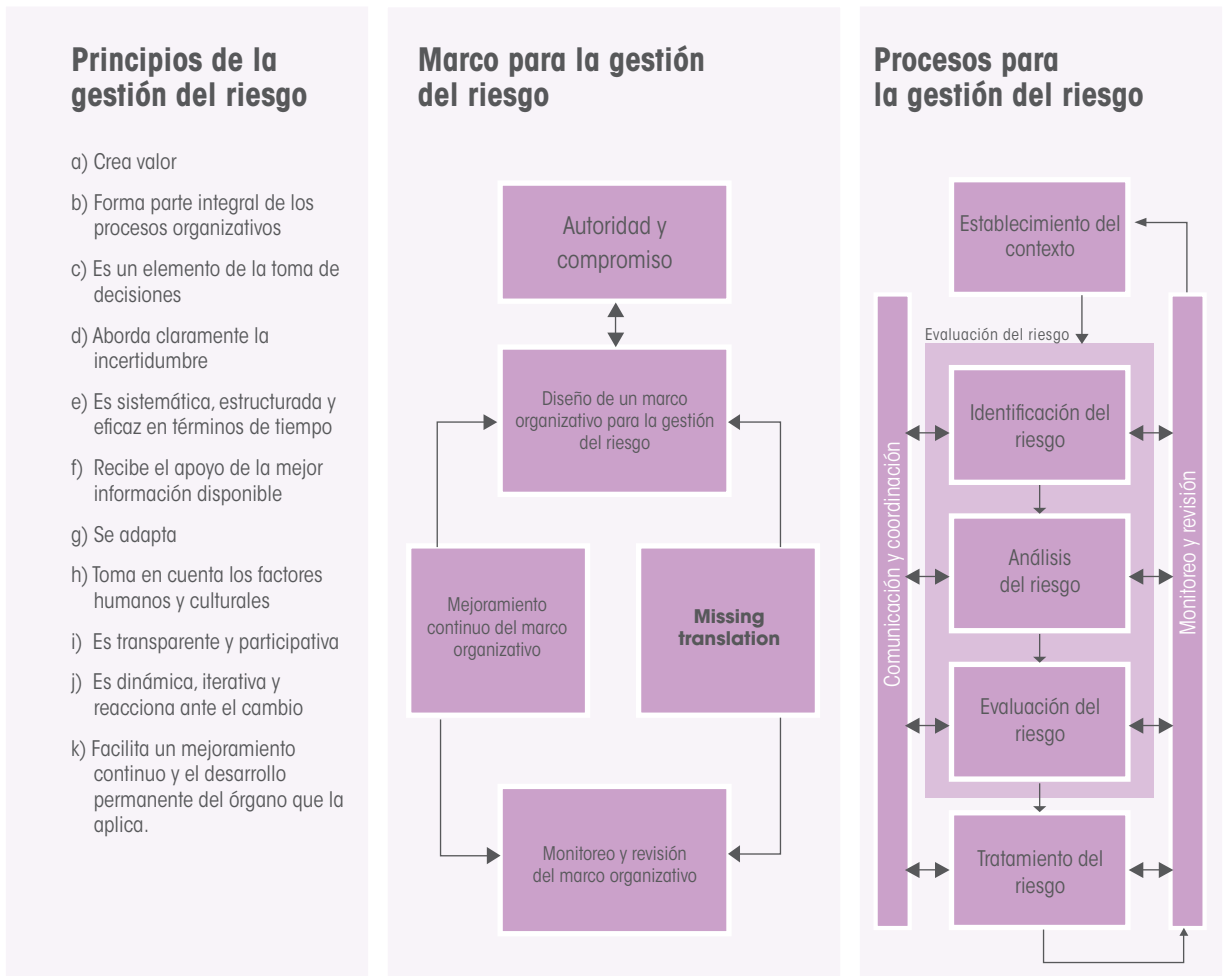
Principios de la gestión del riesgo

a) Crea valor

b) Forma parte integral de los procesos organizativos

c) Es un elemento de la toma de decisiones

d) Aborda claramente la incertidumbre

e) Es sistemática, estructurada y eficaz en términos de tiempo

f) Recibe el apoyo de la mejor información disponible

g) Se adapta

h) Toma en cuenta los factores humanos y culturales

i) Es transparente y participativa

j) Es dinámica, iterativa y reacciona ante el cambio

k) Facilita un mejoramiento continuo y el desarrollo permanente del órgano que la aplica.

Marco para la gestión del riesgo

Autoridad y compromiso

Diseño de un marco organizativo para la gestión del riesgo

Mejoramiento continuo del marco organizativo

Missing translation

Monitoreo y revisión del marco organizativo

Procesos para la gestión del riesgo

Establecimiento del contexto

Evaluación del riesgo

Comunicación y coordinación

Identificación del riesgo

Análisis del riesgo

Evaluación del riesgo

Tratamiento del riesgo

Monitoreo y revisión